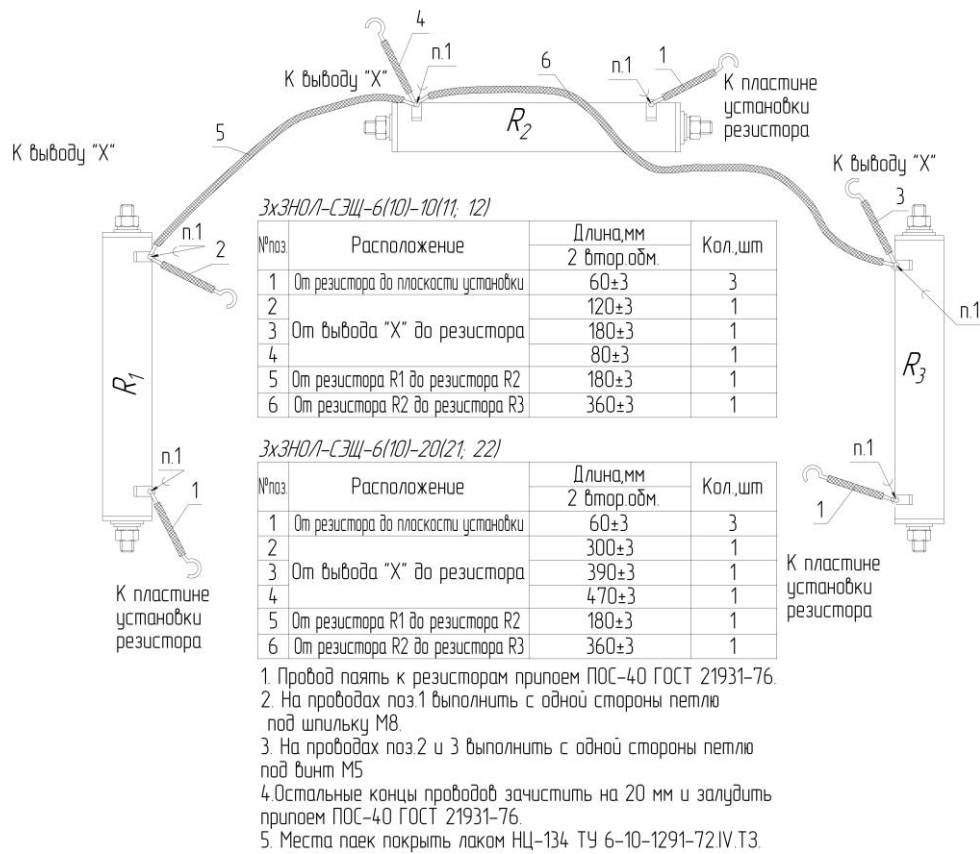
4

6

п.1

п.1

1

К выводу "X"

К пластине установки резистора

$R_2$

5

К выводу "X"

К выводу "X"

3

3хЗНОЛ-СЭЩ-6(10)-10(11; 12)

| №поз. | Расположение | Длина,мм 2 втор.обм. | Кол.,шт |
|---|---|---|---|
| 1 | От резистора до плоскости установки | 60±3 | 3 |
| 2 | От вывода "X" до резистора | 120±3 | 1 |
| 3 | | 180±3 | 1 |
| 4 | | 80±3 | 1 |
| 5 | От резистора R1 до резистора R2 | 180±3 | 1 |
| 6 | От резистора R2 до резистора R3 | 360±3 | 1 |

п.1

2

п.1

$R_1$

$R_3$

3хЗНОЛ-СЭЩ-6(10)-20(21; 22)

| №поз. | Расположение | Длина,мм 2 втор.обм. | Кол.,шт |
|---|---|---|---|
| 1 | От резистора до плоскости установки | 60±3 | 3 |
| 2 | От вывода "X" до резистора | 300±3 | 1 |
| 3 | | 390±3 | 1 |
| 4 | | 470±3 | 1 |
| 5 | От резистора R1 до резистора R2 | 180±3 | 1 |
| 6 | От резистора R2 до резистора R3 | 360±3 | 1 |

п.1

1

п.1

1

К пластине установки резистора

К пластине установки резистора

1. Провод паять к резисторам припоем ПОС-40 ГОСТ 21931-76.
2. На проводах поз.1 выполнить с одной стороны петлю под шпильку М8.
3. На проводах поз.2 и 3 выполнить с одной стороны петлю под винт М5
4.Остальные концы проводов зачистить на 20 мм и залудить припоем ПОС-40 ГОСТ 21931-76.
5. Места паек покрыть лаком НЦ-134 ТУ 6-10-1291-72.IV.Т3.